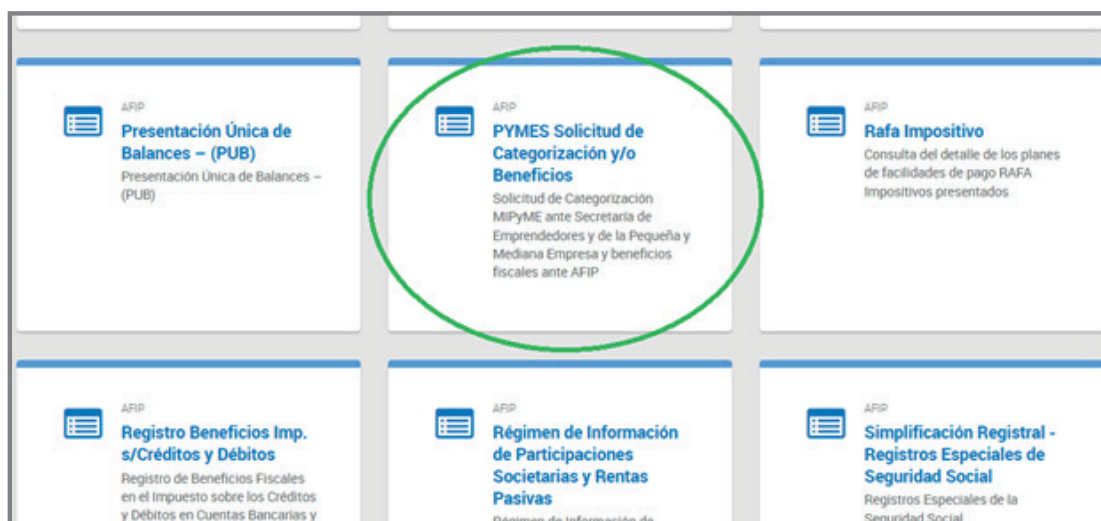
AFIP
Presentación Única de Balances – (PUB)
Presentación Única de Balances – (PUB)

AFIP
PYMES Solicitud de Categorización y/o Beneficios
Solicitud de Categorización MiPyME ante Secretaría de Emprendedores y de la Pequeña y Mediana Empresa y beneficios fiscales ante AFIP

AFIP
Rafa Impositivo
Consulta del detalle de los planes de facilidades de pago RAFA Impositivos presentados

AFIP
Registro Beneficios Imp. s/Créditos y Débitos
Registro de Beneficios Fiscales en el Impuesto sobre los Créditos y Débitos en Cuentas Bancarias y

AFIP
Régimen de Información de Participaciones Societarias y Rentas Pasivas
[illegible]

AFIP
Simplificación Registral - Registros Especiales de Seguridad Social
Registros Especiales de la Seguridad Social